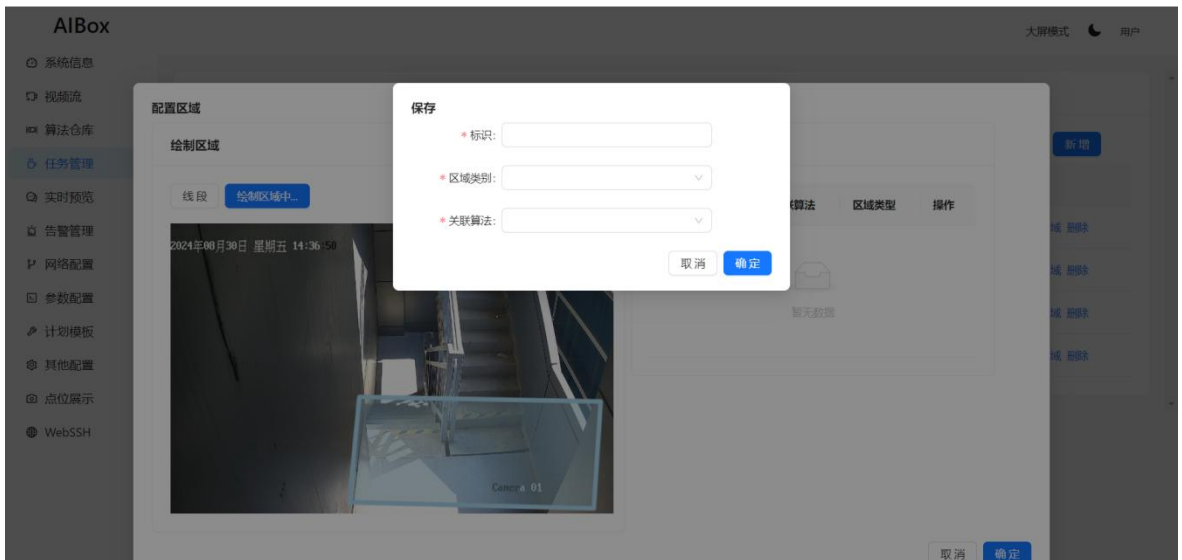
AIBox

大屏模式 用户

系统信息
视频流
算法仓库
任务管理
实时预览
告警管理
网络配置
参数配置
计划模板
其他配置
点位展示
WebSSH

配置区域

绘制区域

线段 绘制区域中...

2024年08月30日 星期五 14:36:50

Camera 01

联算法 区域类型 操作

暂无数据

新增

域 删除
域 删除
域 删除
域 删除

取消 确定

保存

* 标识:

* 区域类别:

* 关联算法:

取消 确定